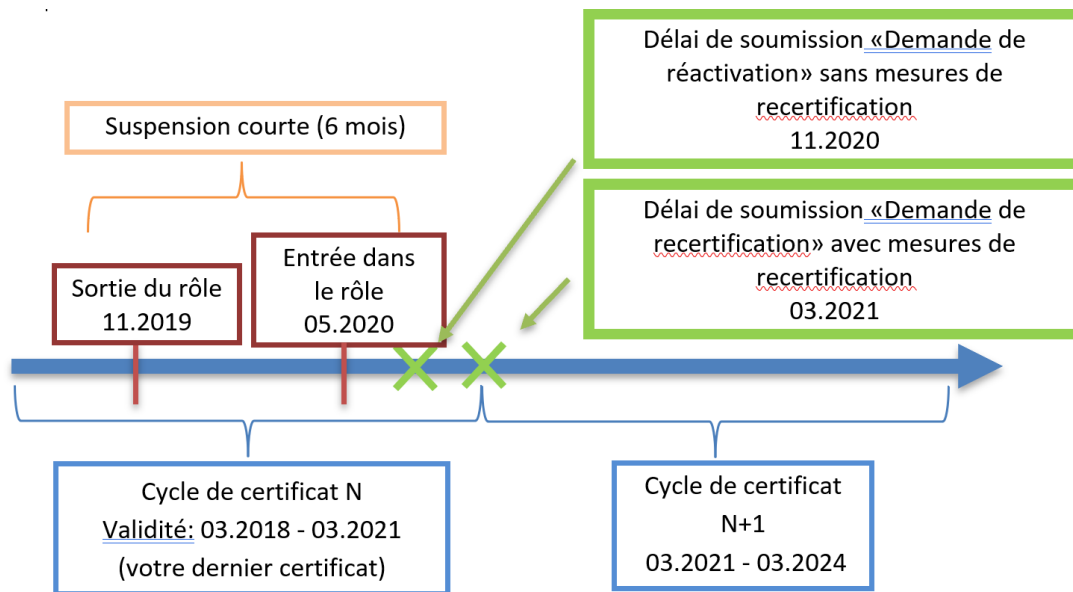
Délai de soumission «Demande de réactivation» sans mesures de recertification
11.2020

Suspension courte (6 mois)

Délai de soumission «Demande de recertification» avec mesures de recertification
03.2021

Sortie du rôle
11.2019

Entrée dans le rôle
05.2020

Cycle de certificat N
Validité: 03.2018 - 03.2021
(votre dernier certificat)

Cycle de certificat N+1
03.2021 - 03.2024